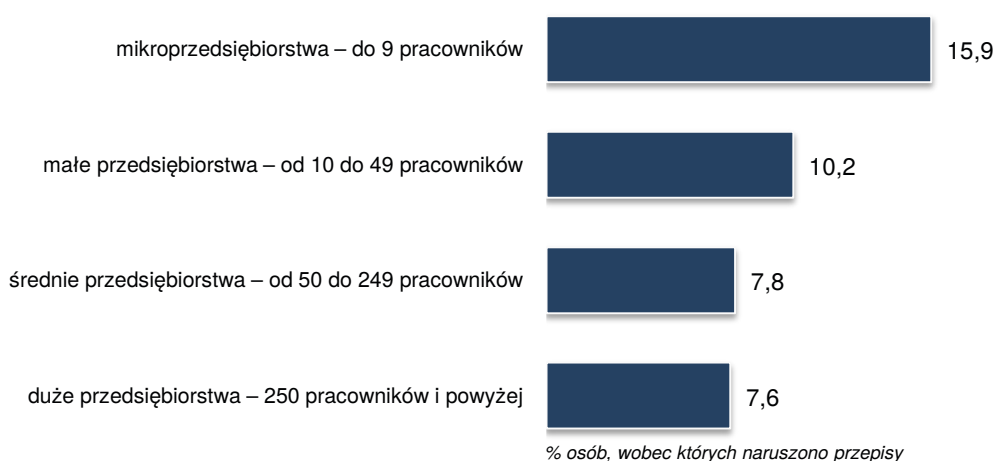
mikroprzedsiębiorstwa – do 9 pracowników 15,9

małe przedsiębiorstwa – od 10 do 49 pracowników 10,2

średnie przedsiębiorstwa – od 50 do 249 pracowników 7,8

duże przedsiębiorstwa – 250 pracowników i powyżej 7,6

% osób, wobec których naruszono przepisy